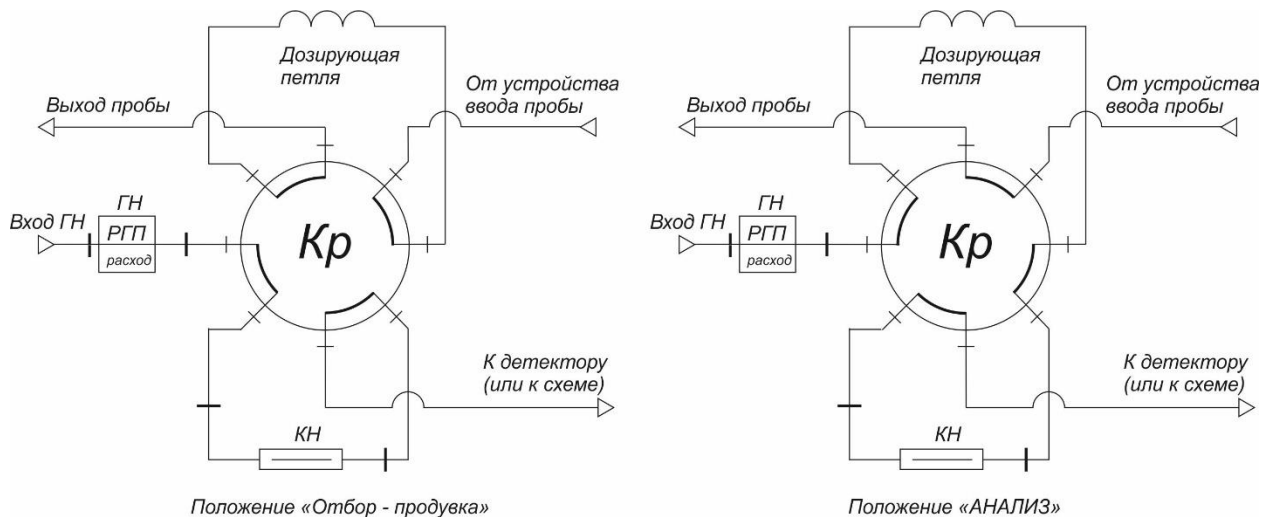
Дозирующая петля

Выход пробы

От устройства ввода пробы

ГН

Вход ГН

РГП

расход

Кр

К детектору (или к схеме)

КН

Положение «Отбор - продувка»

Дозирующая петля

Выход пробы

От устройства ввода пробы

ГН

Вход ГН

РГП

расход

Кр

К детектору (или к схеме)

КН

Положение «АНАЛИЗ»